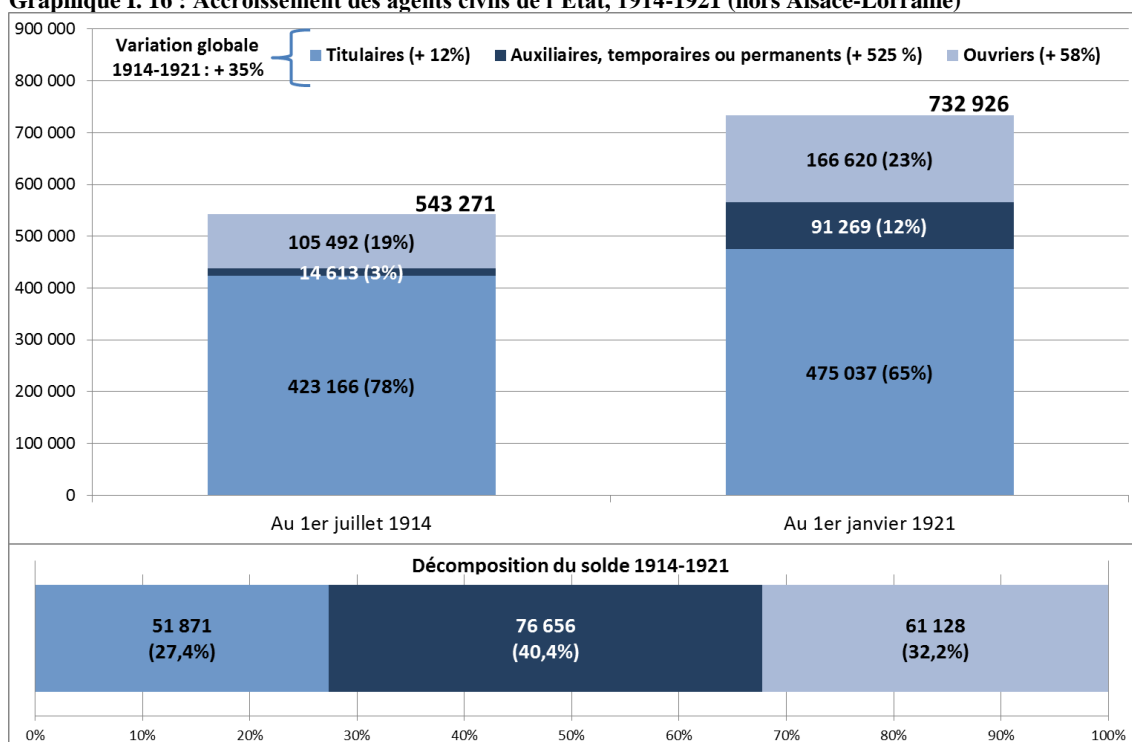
Graphique I. 16 : Accroissement des agents civils de l'État, 1914-1921 (hors Alsace-Lorraine)

Variation globale 1914-1921 : + 35%

Titulaires (+ 12%)
Auxiliaires, temporaires ou permanents (+ 525 %)
Ouvriers (+ 58%)

900 000
800 000
700 000
600 000
500 000
400 000
300 000
200 000
100 000
0

543 271
105 492 (19%)
14 613 (3%)
423 166 (78%)

732 926
166 620 (23%)
91 269 (12%)
475 037 (65%)

Au 1er juillet 1914
Au 1er janvier 1921

Décomposition du solde 1914-1921

51 871 (27,4%)
76 656 (40,4%)
61 128 (32,2%)

0%
10%
20%
30%
40%
50%
60%
70%
80%
90%
100%